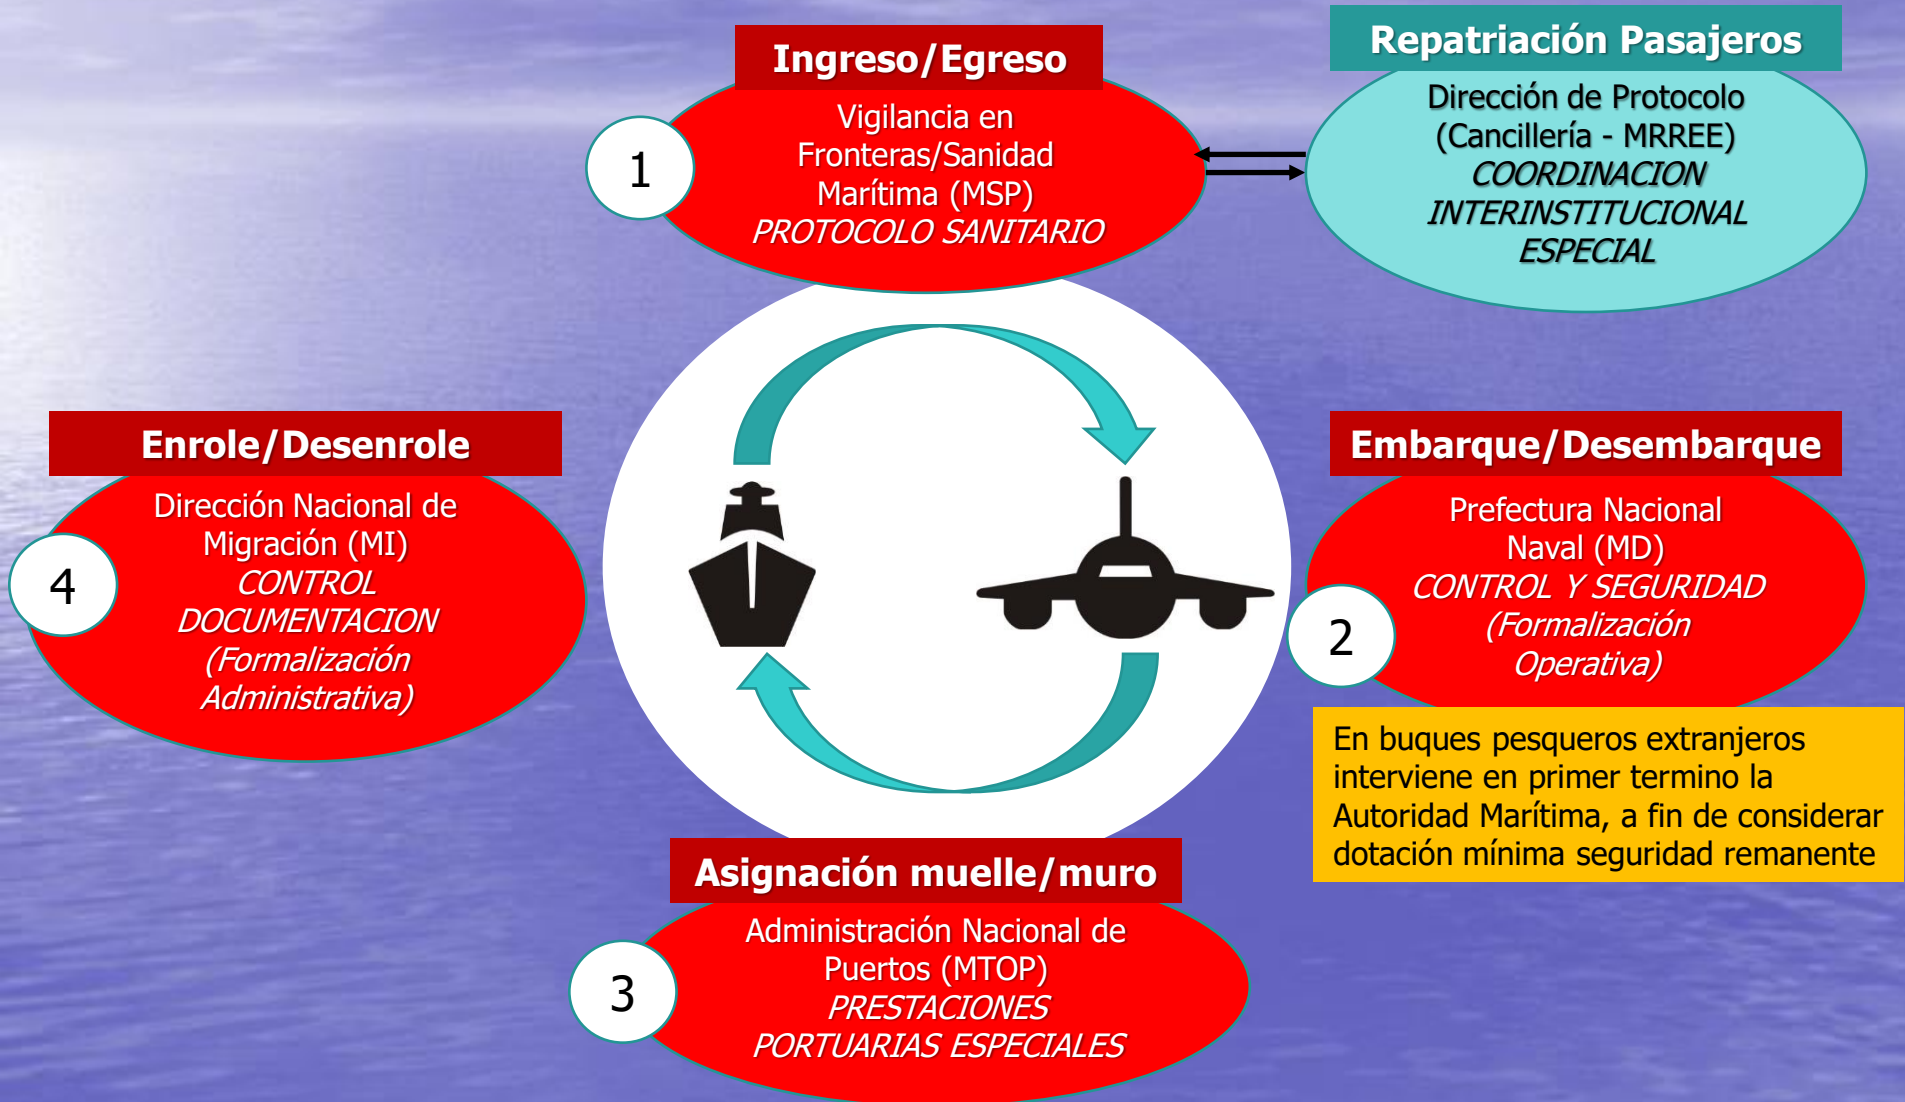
Ingreso/Egreso

1

Vigilancia en Fronteras/Sanidad Marítima (MSP)
*PROTOCOLO SANITARIO*

Repatriación Pasajeros

Dirección de Protocolo (Cancillería - MRREE)
*COORDINACION INTERINSTITUCIONAL ESPECIAL*

Enrole/Desenrole

4

Dirección Nacional de Migración (MI)
*CONTROL DOCUMENTACION (Formalización Administrativa)*

Embarque/Desembarque

2

Prefectura Nacional Naval (MD)
*CONTROL Y SEGURIDAD (Formalización Operativa)*

En buques pesqueros extranjeros interviene en primer termino la Autoridad Marítima, a fin de considerar dotación mínima seguridad remanente

Asignación muelle/muro

3

Administración Nacional de Puertos (MTOP)
*PRESTACIONES PORTUARIAS ESPECIALES*